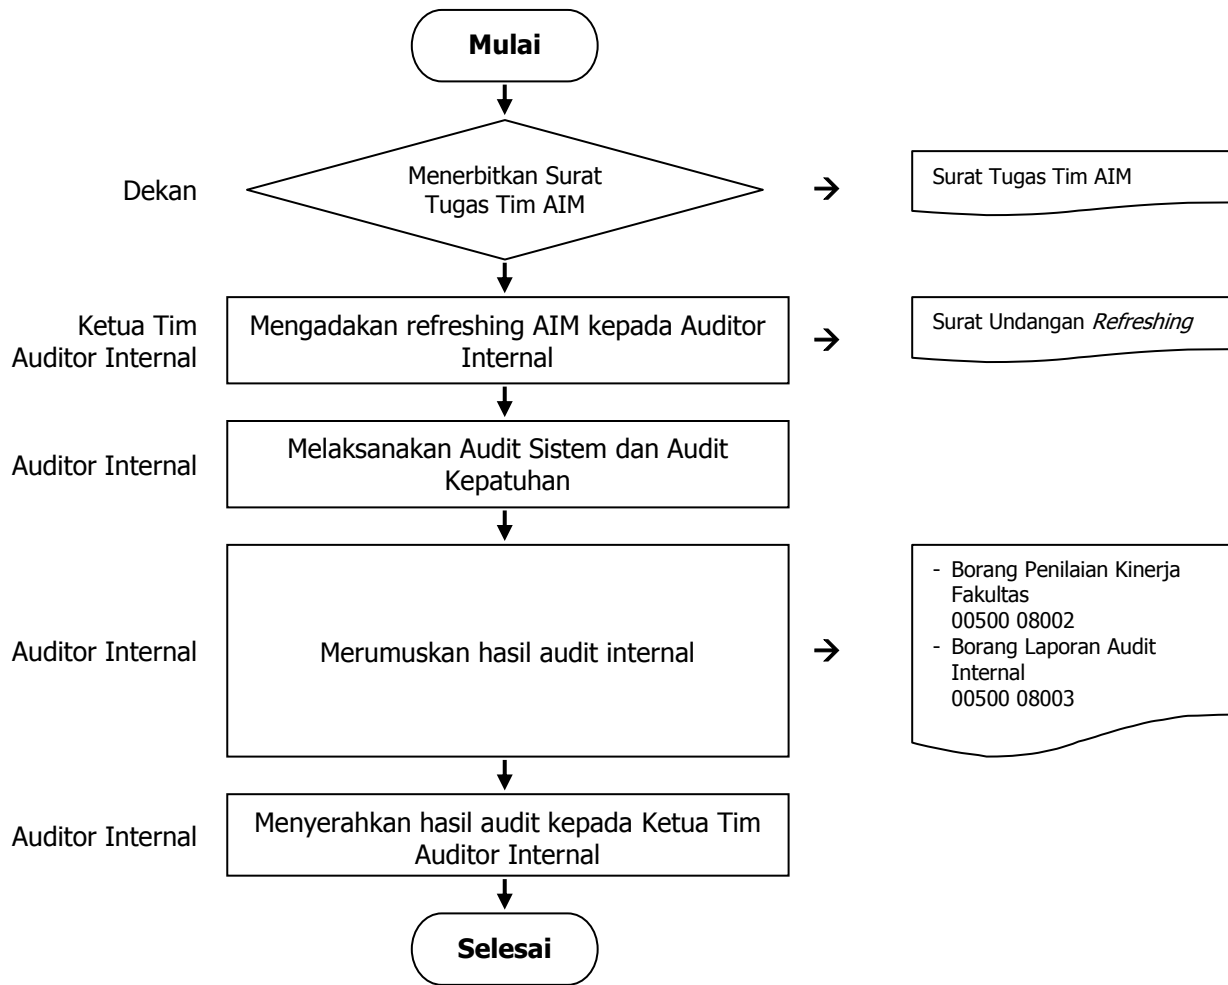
Mulai

Dekan

Menerbitkan Surat Tugas Tim AIM

Surat Tugas Tim AIM

Ketua Tim Auditor Internal

Mengadakan refreshing AIM kepada Auditor Internal

Surat Undangan *Refreshing*

Auditor Internal

Melaksanakan Audit Sistem dan Audit Kepatuhan

Auditor Internal

Merumuskan hasil audit internal

- Borang Penilaian Kinerja Fakultas 00500 08002
- Borang Laporan Audit Internal 00500 08003

Auditor Internal

Menyerahkan hasil audit kepada Ketua Tim Auditor Internal

Selesai